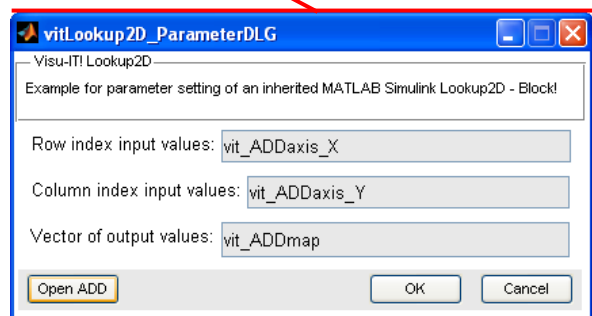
vitLookup2D_ParameterDLG

Visu-IT! Lookup2D

Example for parameter setting of an inherited MATLAB Simulink Lookup2D - Block!

Row index input values: vit_ADDaxis_X

Column index input values: vit_ADDaxis_Y

Vector of output values: vit_ADDmap

Open ADD

OK

Cancel